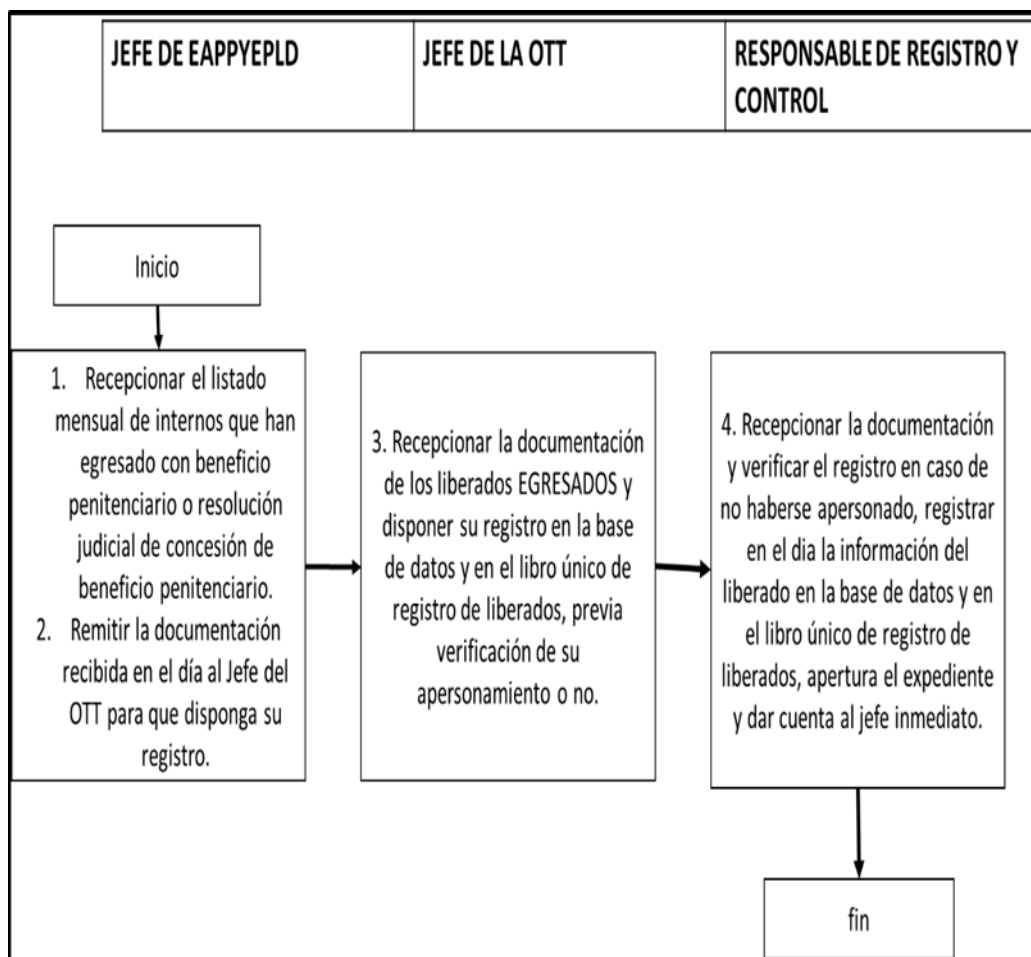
| JEFE DE EAPPYEPLD | JEFE DE LA OTT | RESPONSABLE DE REGISTRO Y CONTROL |
|---|---|---|

Inicio

1. Recepcionar el listado mensual de internos que han egresado con beneficio penitenciario o resolución judicial de concesión de beneficio penitenciario.
2. Remitir la documentación recibida en el día al Jefe del OTT para que disponga su registro.

3. Recepcionar la documentación de los liberados EGRESADOS y disponer su registro en la base de datos y en el libro único de registro de liberados, previa verificación de su apersonamiento o no.

4. Recepcionar la documentación y verificar el registro en caso de no haberse apersonado, registrar en el dia la información del liberado en la base de datos y en el libro único de registro de liberados, apertura el expediente y dar cuenta al jefe inmediato.

fin